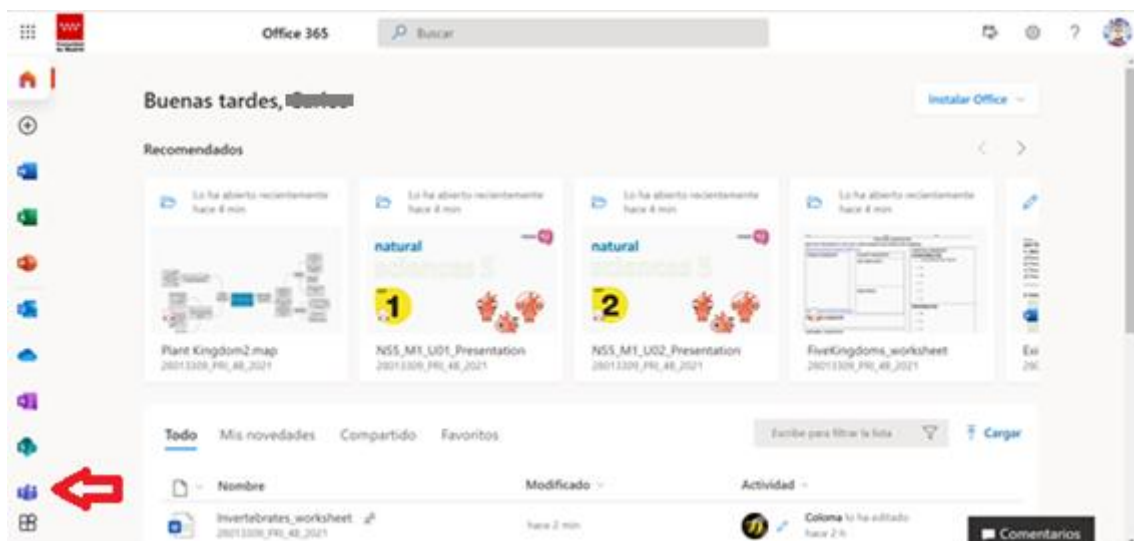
Office 365

Buscar

Buenas tardes, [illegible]

Instalar Office

Recomendados

Lo ha abierto recientemente hace 4 min

Plant Kingdom2.map
20013309_PRI_4B_2021

Lo ha abierto recientemente hace 4 min

natural

1

NS5_M1_U01_Presentation
20013309_PRI_4B_2021

Lo ha abierto recientemente hace 4 min

natural

2

NS5_M1_U02_Presentation
20013309_PRI_4B_2021

Lo ha abierto recientemente hace 4 min

FiveKingdoms_worksheet
20013309_PRI_4B_2021

Todo Mis novedades Compartido Favoritos

Escribe para filtrar la lista

Cargar

Nombre

Modificado

Actividad

Invertebrates_worksheet
20013309_PRI_4B_2021

hace 2 min

Coloma lo ha editado
hace 2 h

Comentarios